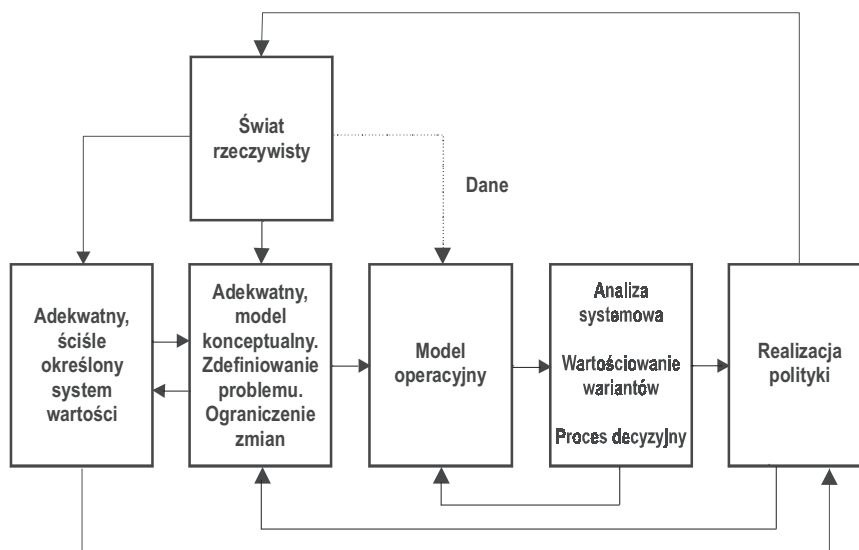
Świat rzeczywisty

Dane

Adekwatny, ściśle określony system wartości

Adekwatny, model konceptualny. Zdefiniowanie problemu. Ograniczenie zmian

Model operacyjny

Analiza systemowa

Wartościowanie wariantów

Proces decyzyjny

Realizacja polityki